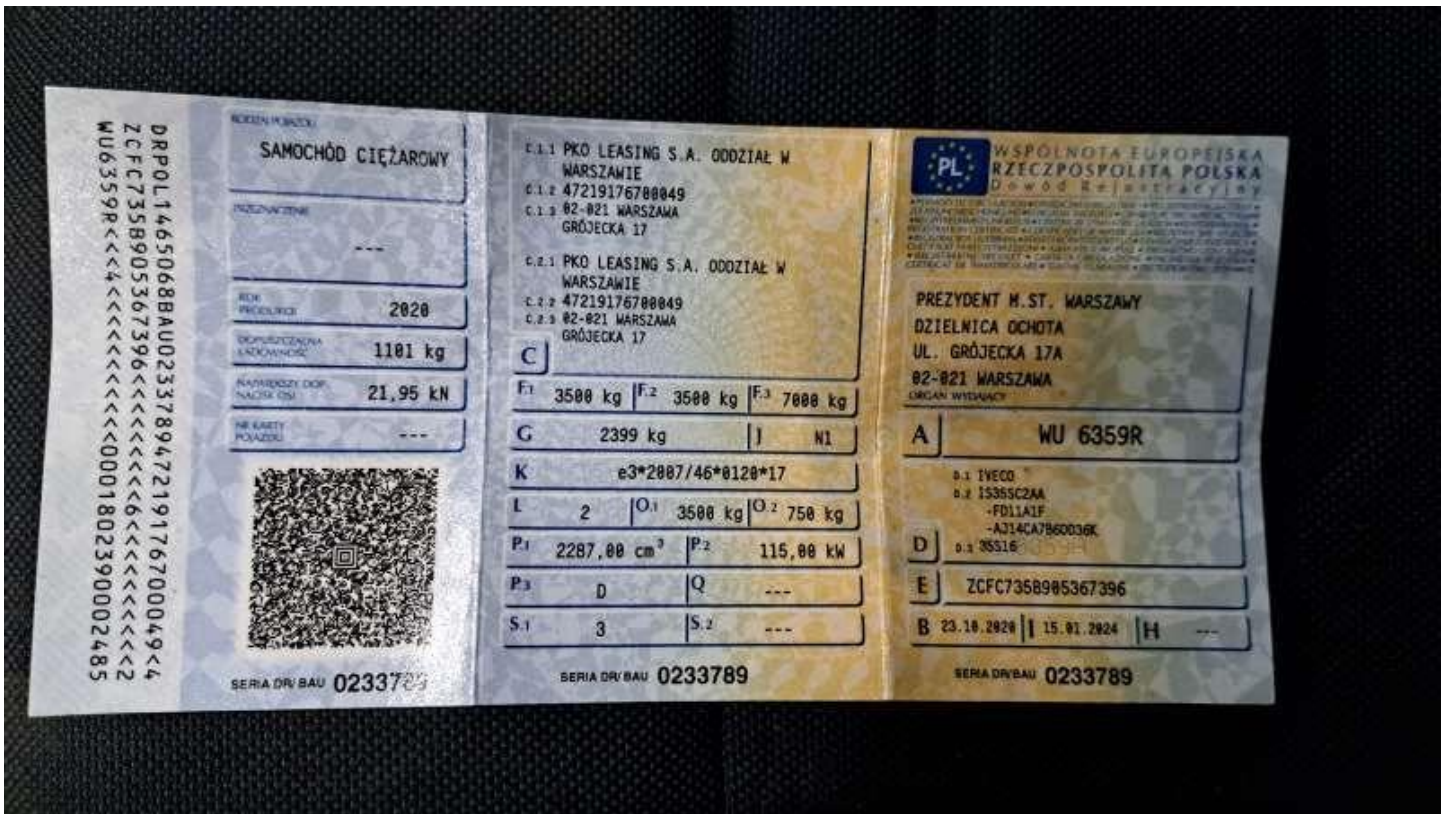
DRPOL1465068BAU0233789472191767000049<4
ZCFC7358905367396<<<<<<<<<<<<<<<<<<<<<<2
WU6359R<<<<4<<<<<<0001802390002485

RODZAJ POJAZDU
SAMOCHÓD CIĘŻAROWY

PRZEZNACZENIE
---

ROK PRODUKCJI
2020

DOPUSZCZALNA ŁADOWNOŚĆ
1101 kg

NAJWIĘKSZY DOP. NACISK OSI
21,95 kN

NR KARTY POJAZDU
---

SERIA DR/BAU 02337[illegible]

C.1.1 PKO LEASING S.A. ODDZIAŁ W WARSZAWIE
C.1.2 47219176700049
C.1.3 02-021 WARSZAWA GRÓJECKA 17

C.2.1 PKO LEASING S.A. ODDZIAŁ W WARSZAWIE
C.2.2 47219176700049
C.2.3 02-021 WARSZAWA GRÓJECKA 17

C

| F.1 3500 kg | F.2 3500 kg | F.3 7000 kg |
|---|---|---|
| G 2399 kg | J N1 | |
| K e3*2007/46*0120*17 | | |
| L 2 | O.1 3500 kg | O.2 750 kg |
| P.1 2287,00 cm³ | P.2 115,00 kW | |
| P.3 D | Q --- | |
| S.1 3 | S.2 --- | |

SERIA DR/BAU 0233789

PL
WSPÓLNOTA EUROPEJSKA
RZECZPOSPOLITA POLSKA
Dowód Rejestracyjny

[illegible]

PREZYDENT M.ST. WARSZAWY
DZIELNICA OCHOTA
UL. GRÓJECKA 17A
02-021 WARSZAWA
ORGAN WYDAJĄCY

A WU 6359R

D
D.1 IVECO
D.2 IS35SC2AA -FD11A1F -AJ14CA7B60036K
D.3 35S16

E ZCFC7358905367396

B 23.10.2020 | I 15.01.2024 | H ---

SERIA DR/BAU 0233789